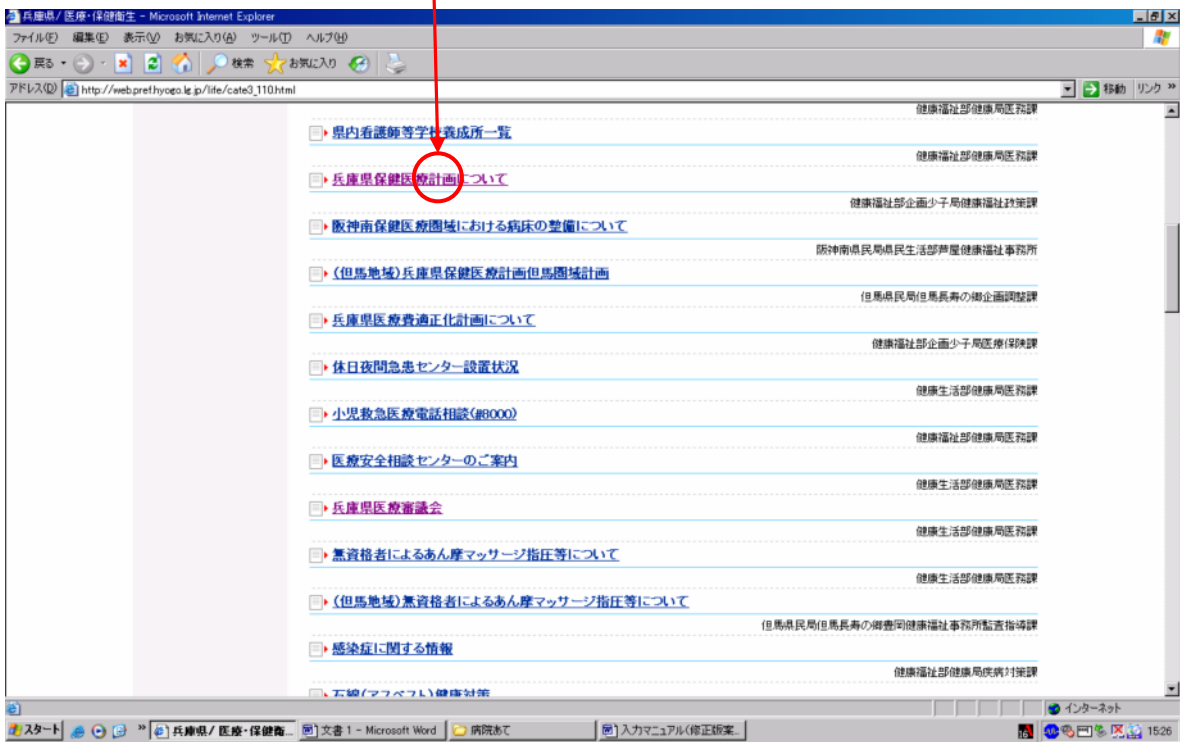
兵庫県/ 医療・保健衛生 - Microsoft Internet Explorer

ファイル(F) 編集(E) 表示(V) お気に入り(A) ツール(T) ヘルプ(H)

戻る 検索 お気に入り

アドレス(D) http://web.pref.hyogo.lg.jp/life/cate3_110.html

移動 リンク »

健康福祉部健康局医務課

県内看護師等学校養成所一覧

健康福祉部健康局医務課

兵庫県保健医療計画について

健康福祉部企画少子局健康福祉政策課

阪神南保健医療圏域における病床の整備について

阪神南県民局県民生活部芦屋健康福祉事務所

(但馬地域)兵庫県保健医療計画但馬圏域計画

但馬県民局但馬長寿の郷企画調整課

兵庫県医療費適正化計画について

健康福祉部企画少子局医療保険課

休日夜間急患センター設置状況

健康生活部健康局医務課

小児救急医療電話相談(#8000)

健康福祉部健康局医務課

医療安全相談センターのご案内

健康生活部健康局医務課

兵庫県医療審議会

健康生活部健康局医務課

無資格者によるあん摩マッサージ指圧等について

健康生活部健康局医務課

(但馬地域)無資格者によるあん摩マッサージ指圧等について

但馬県民局但馬長寿の郷豊岡健康福祉事務所監査指導課

感染症に関する情報

健康福祉部健康局疾病対策課

石綿(アスベスト)健康対策

インターネット

スタート 兵庫県/ 医療・保健衛... 文書 1 - Microsoft Word 病院あて 入力マニュアル(修正版案... 15:26